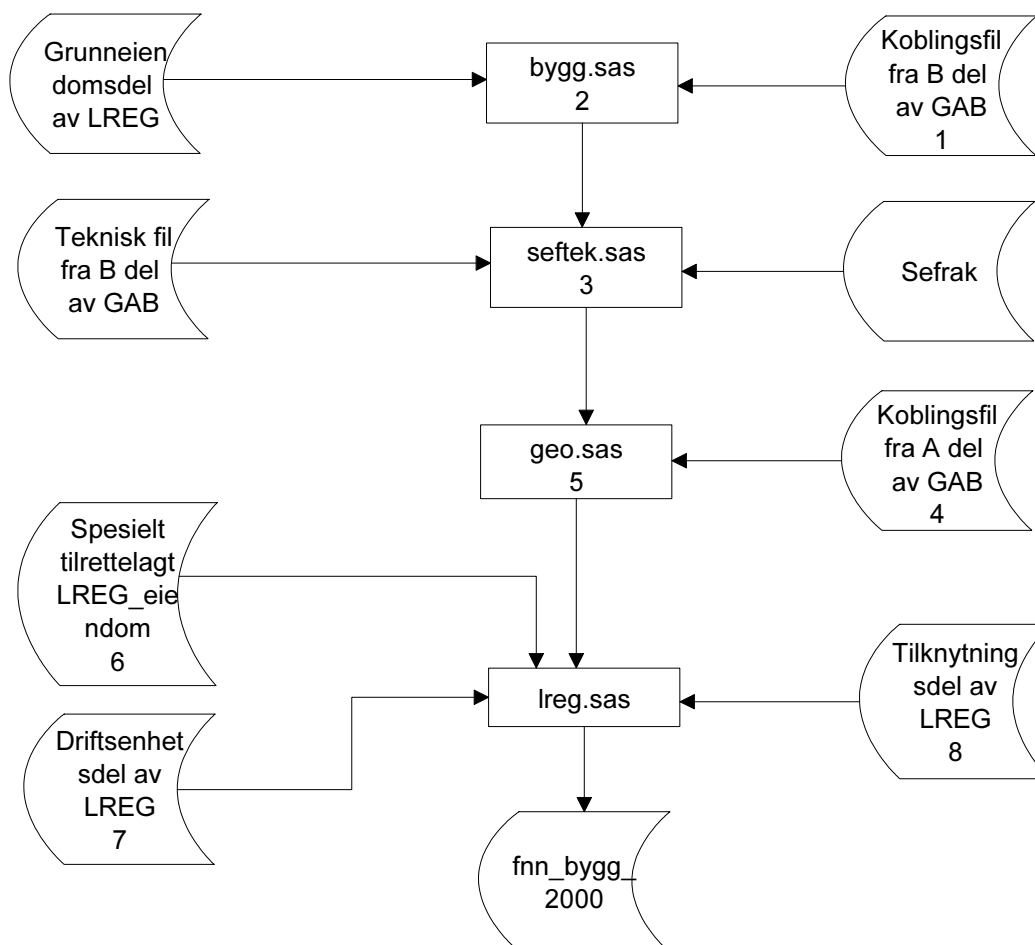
Grunneiendomsdel av LREG

bygg.sas
2

Koblingsfil fra B del av GAB
1

Teknisk fil fra B del av GAB

seftek.sas
3

Sefrak

geo.sas
5

Koblingsfil fra A del av GAB
4

Spesielt tilrettelagt LREG_eiendom
6

lreg.sas

Tilknytningsdel av LREG
8

Driftsenhetsdel av LREG
7

fnn_bygg_2000